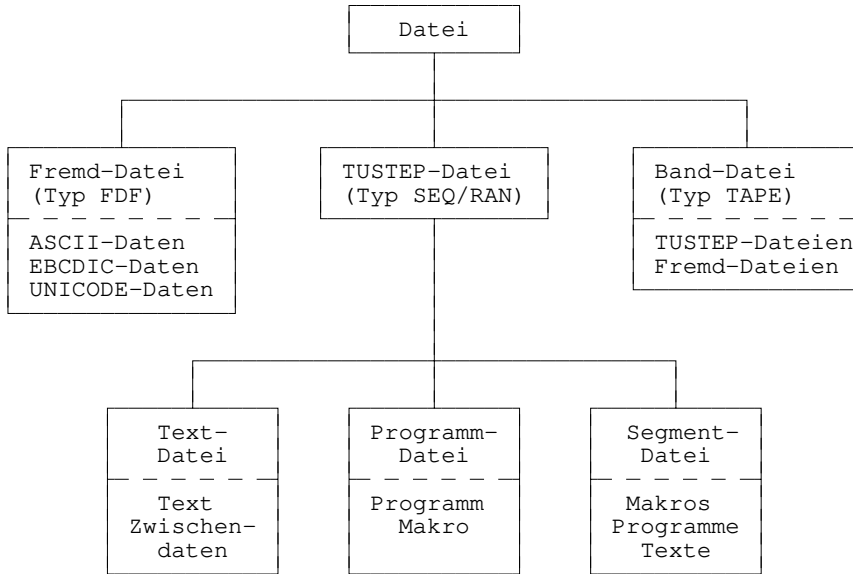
Datei

Fremd-Datei
(Typ FDF)

ASCII-Daten
EBCDIC-Daten
UNICODE-Daten

TUSTEP-Datei
(Typ SEQ/RAN)

Band-Datei
(Typ TAPE)

TUSTEP-Dateien
Fremd-Dateien

Text-
Datei

Text
Zwischen-
daten

Programm-
Datei

Programm
Makro

Segment-
Datei

Makros
Programme
Texte